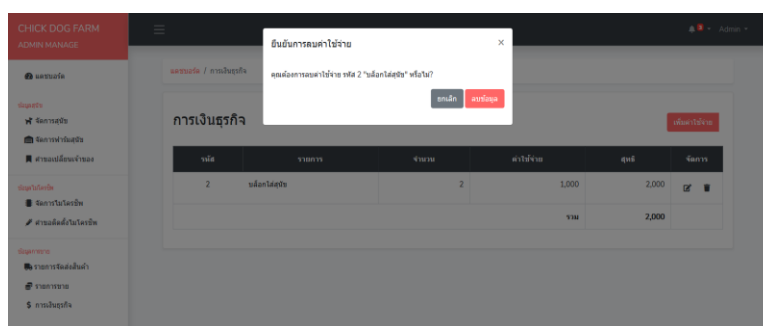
CHICK DOG FARM
ADMIN MANAGE

≡

Admin

แผงควบคุม

ข้อมูลสุนัข
จัดการสุนัข
จัดการพ่อพันธุ์สุนัข
ค้าขยเปลี่ยนเจ้าของ

ข้อมูลไมโครชิพ
จัดการไมโครชิพ
ค้าขยติดตั้งไมโครชิพ

ข้อมูลการขาย
รายการจัดส่งสินค้า
รายการขาย
การเงินธุรกิจ

แผงควบคุม / การเงินธุรกิจ

การเงินธุรกิจ

เพิ่มค่าใช้จ่าย

| รหัส | รายการ | จำนวน | ค่าใช้จ่าย | สุทธิ | จัดการ |
|---|---|---|---|---|---|
| 2 | บล็อกใส่สุนัข | 2 | 1,000 | 2,000 | |
| | | | รวม | 2,000 | |

ยืนยันการลบค่าใช้จ่าย
×
คุณต้องการลบค่าใช้จ่าย รหัส 2 "บล็อกใส่สุนัข" หรือไม่?
ยกเลิก
ลบข้อมูล